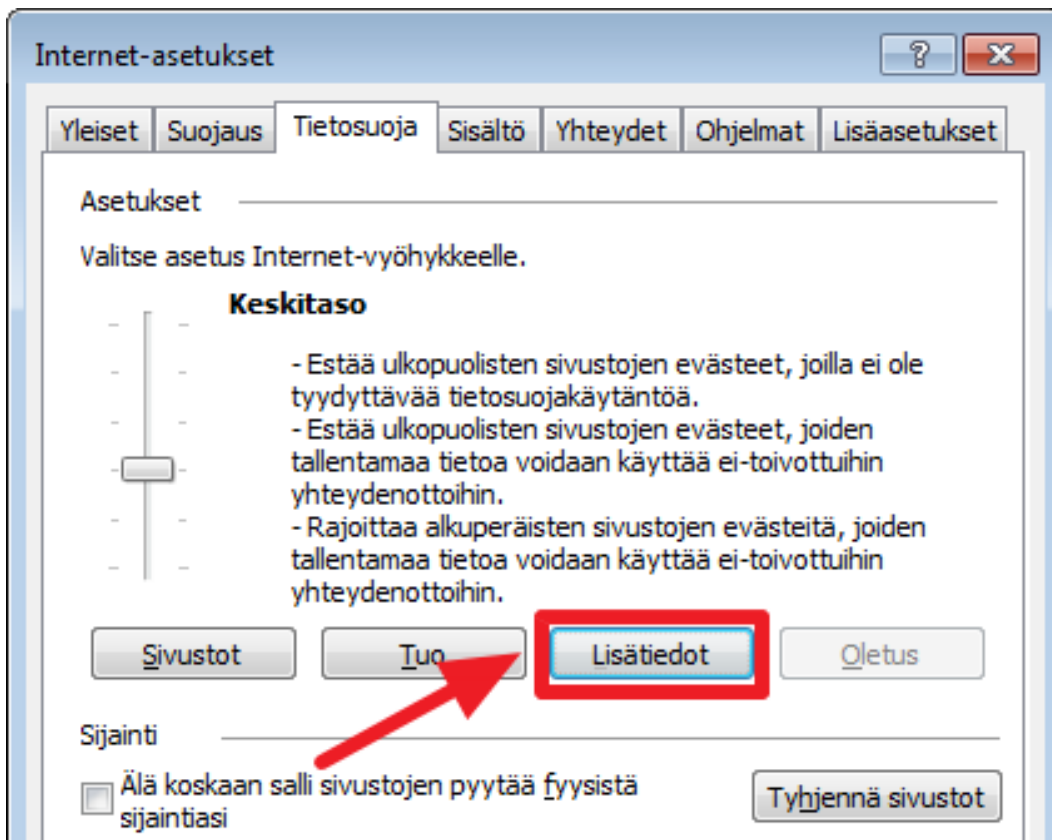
Internet-asetukset

?

Yleiset | Suojaus | Tietosuoja | Sisältö | Yhteydet | Ohjelmat | Lisäasetukset

Asetukset

Valitse asetus Internet-vyöhykkeelle.

Keskitaso

- Estää ulkopuolisten sivustojen evästeet, joilla ei ole tyydyttävää tietosuojakäytäntöä.
- Estää ulkopuolisten sivustojen evästeet, joiden tallentamaa tietoa voidaan käyttää ei-toivottuihin yhteydenottoihin.
- Rajoittaa alkuperäisten sivustojen evästeitä, joiden tallentamaa tietoa voidaan käyttää ei-toivottuihin yhteydenottoihin.

Sivustot

Tuo

Lisätiedot

Oletus

Sijainti

Älä koskaan salli sivustojen pyytää fyysistä sijaintiasi

Tyhjennä sivustot